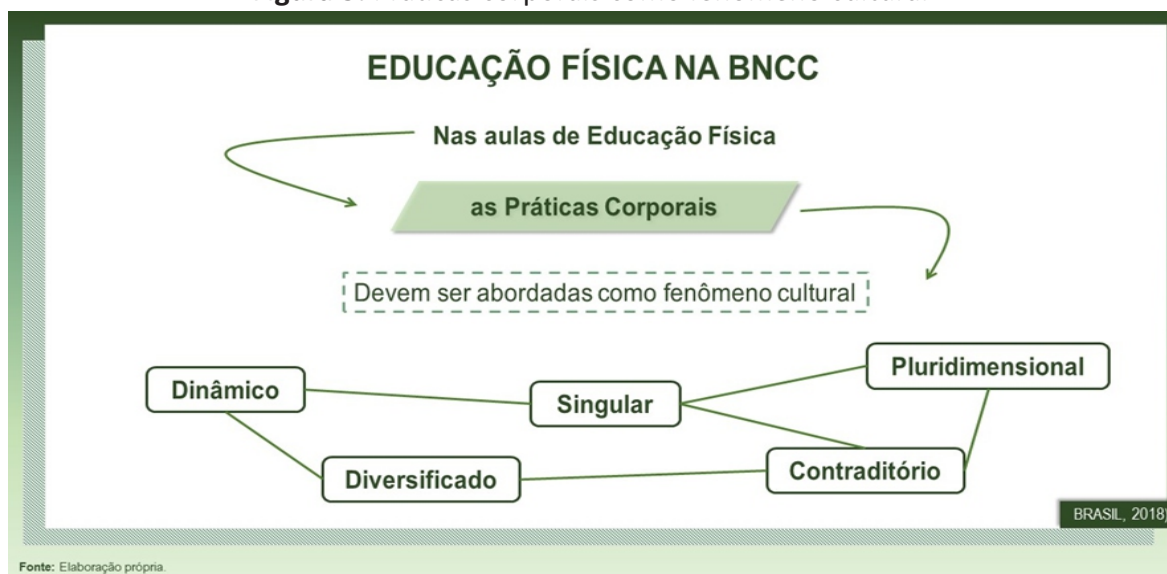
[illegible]

EDUCAÇÃO FÍSICA NA BNCC

Nas aulas de Educação Física

as Práticas Corporais

Devem ser abordadas como fenômeno cultural

Dinâmico

Singular

Pluridimensional

Diversificado

Contraditório

BRASIL, 2018)

Fonte: Elaboração própria.